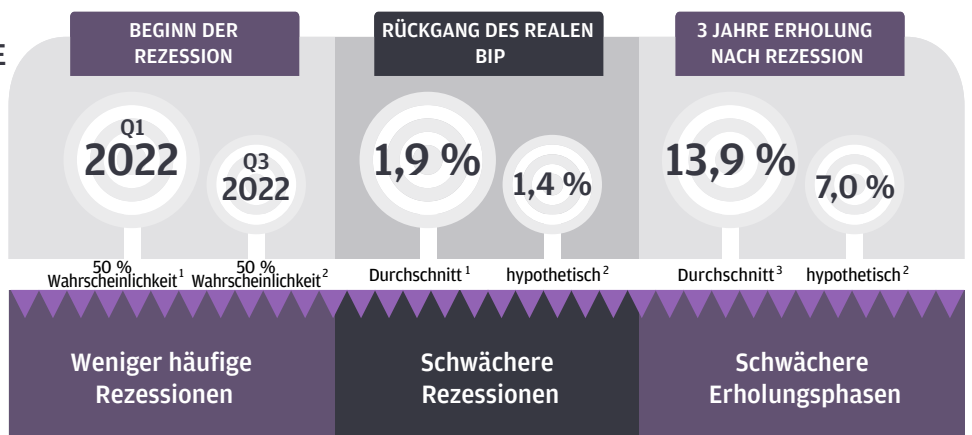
E

BEGINN DER REZESSION

Q1
2022

Q3
2022

50 %
Wahrscheinlichkeit$^1$

50 %
Wahrscheinlichkeit$^2$

RÜCKGANG DES REALEN BIP

1,9 %

1,4 %

Durchschnitt$^1$

hypothetisch$^2$

3 JAHRE ERHOLUNG NACH REZESSION

13,9 %

7,0 %

Durchschnitt$^3$

hypothetisch$^2$

Weniger häufige Rezessionen

Schwächere Rezessionen

Schwächere Erholungsphasen